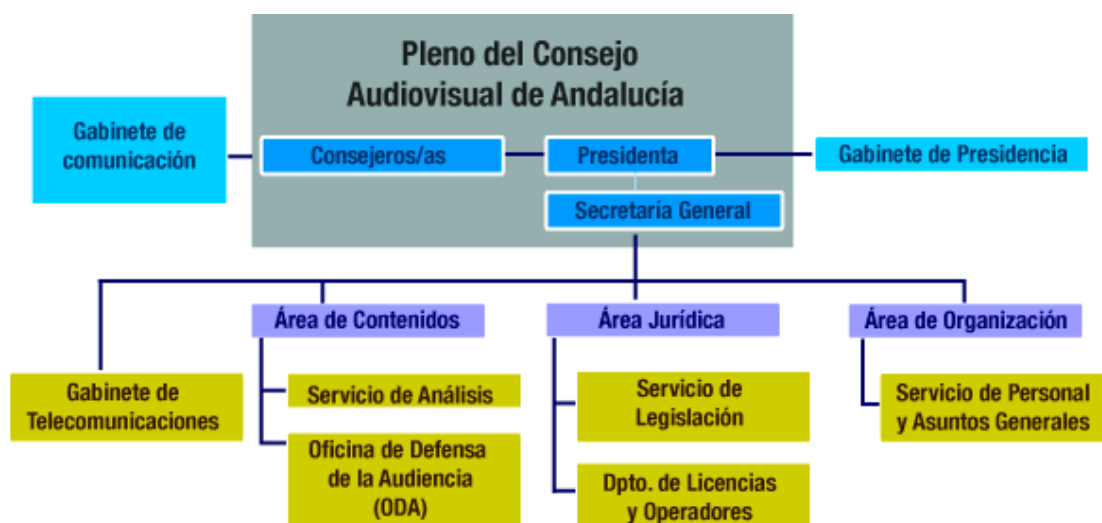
Pleno del Consejo Audiovisual de Andalucía

Gabinete de comunicación

Consejeros/as

Presidenta

Gabinete de Presidencia

Secretaría General

Área de Contenidos

Área Jurídica

Área de Organización

Gabinete de Telecomunicaciones

Servicio de Análisis

Oficina de Defensa de la Audiencia (ODA)

Servicio de Legislación

Dpto. de Licencias y Operadores

Servicio de Personal y Asuntos Generales